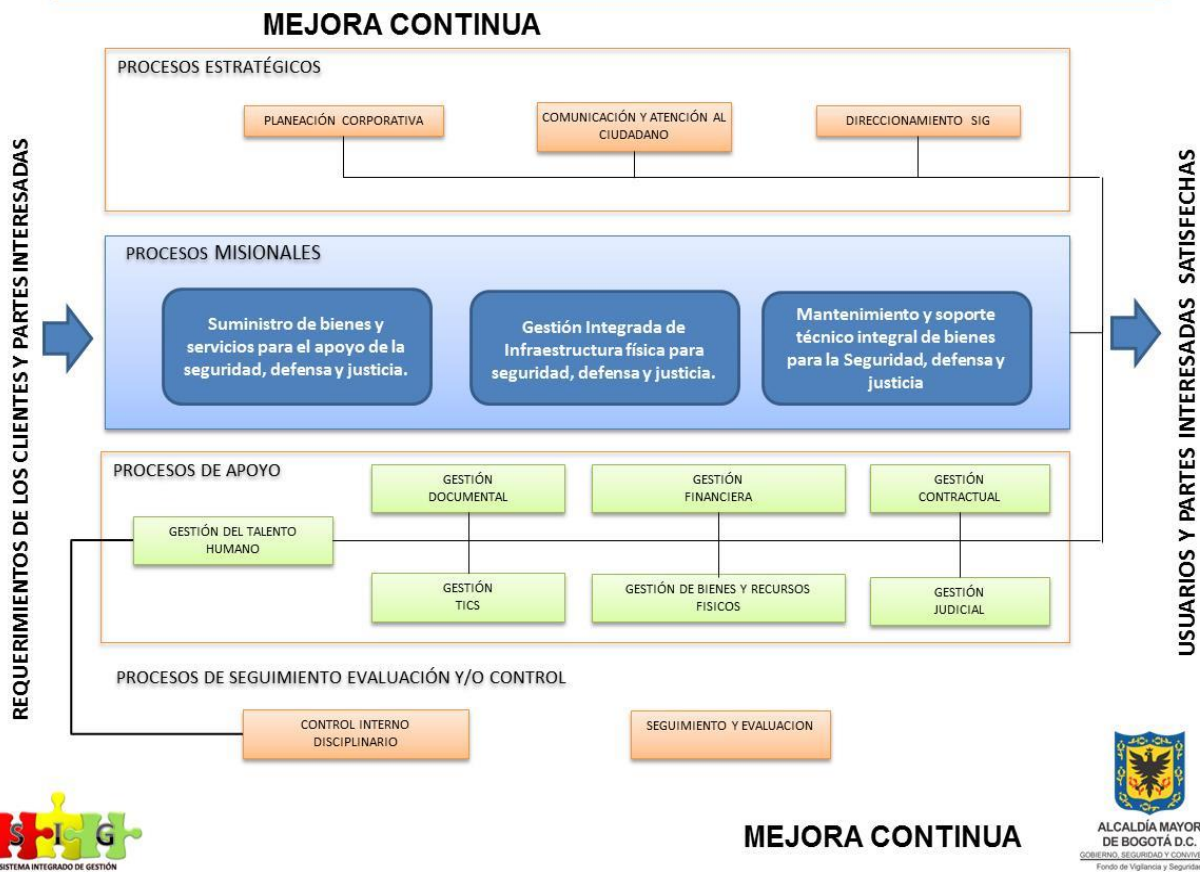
MEJORA CONTINUA

REQUERIMIENTOS DE LOS CLIENTES Y PARTES INTERESADAS

PROCESOS ESTRATÉGICOS

PLANEACIÓN CORPORATIVA

COMUNICACIÓN Y ATENCIÓN AL CIUDADANO

DIRECCIONAMIENTO SIG

PROCESOS MISIONALES

Suministro de bienes y servicios para el apoyo de la seguridad, defensa y justicia.

Gestión Integrada de Infraestructura física para seguridad, defensa y justicia.

Mantenimiento y soporte técnico integral de bienes para la Seguridad, defensa y justicia

PROCESOS DE APOYO

GESTIÓN DOCUMENTAL

GESTIÓN FINANCIERA

GESTIÓN CONTRACTUAL

GESTIÓN DEL TALENTO HUMANO

GESTIÓN TICS

GESTIÓN DE BIENES Y RECURSOS FISICOS

GESTIÓN JUDICIAL

PROCESOS DE SEGUIMIENTO EVALUACIÓN Y/O CONTROL

CONTROL INTERNO DISCIPLINARIO

SEGUIMIENTO Y EVALUACION

USUARIOS Y PARTES INTERESADAS SATISFECHAS

SIG
SISTEMA INTEGRADO DE GESTIÓN

MEJORA CONTINUA

ALCALDÍA MAYOR DE BOGOTÁ D.C.
GOBIERNO, SEGURIDAD Y CONVIVE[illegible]
Fondo de Vigilancia y Segurida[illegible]